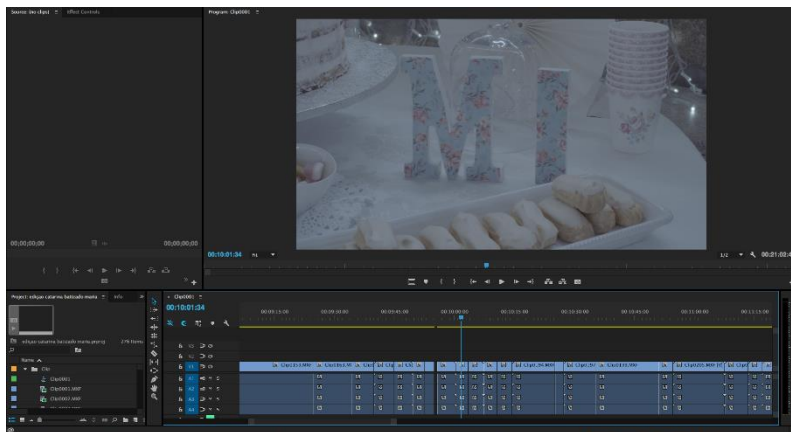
Source: (no clips)
Effect Controls

Program: Clip0001

00;00;00;00

00;00;00;00

00:10:01:34

1/2

00:21:02:4

Project: edgar calarma bautizado maria

Info

edgar calarma bautizado maria.prproj

178 Items

Name

Clic

Clip0001

Clip0002.MP

Clip0003.MP

Clip0001

00:10:01:34

00:09:15:00

00:09:30:00

00:09:45:00

00:10:00:00

00:10:15:00

00:10:30:00

00:10:45:00

00:11:00:00

00:11:15:00

V1

A1

A2

A3

A4